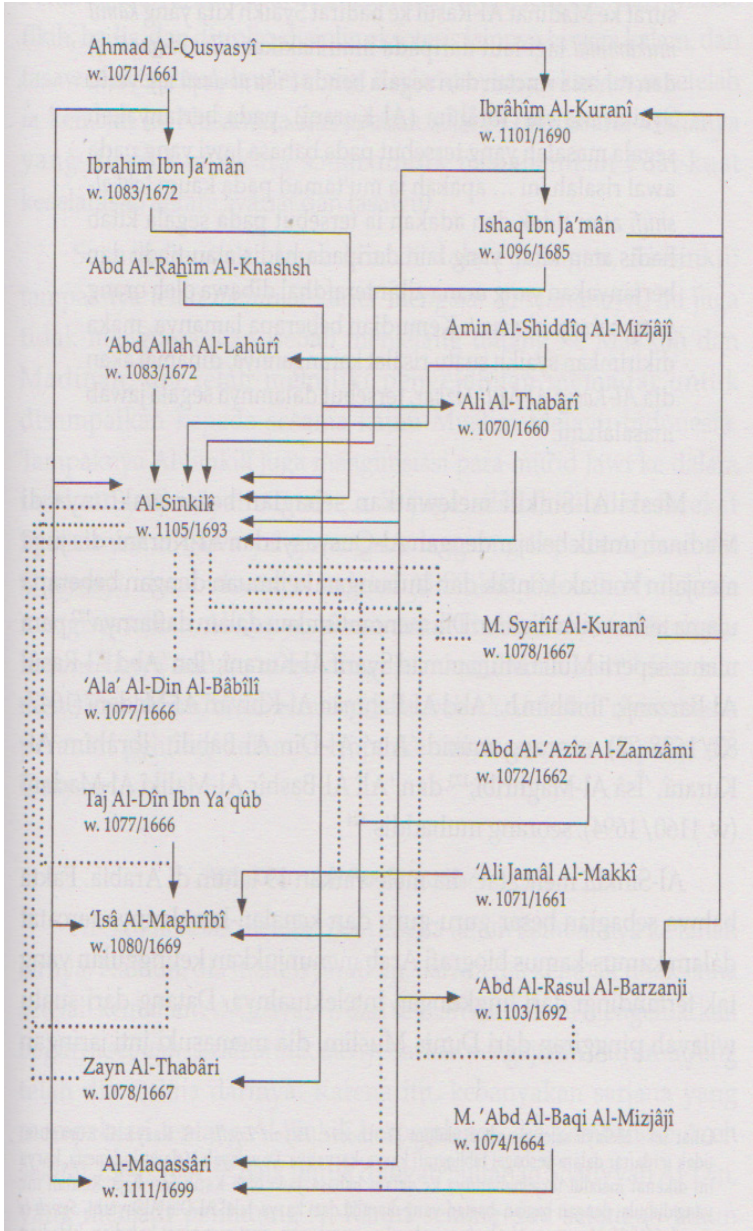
Ahmad Al-Qusyasyî
w. 1071/1661

Ibrâhîm Al-Kuranî
w. 1101/1690

Ibrahim Ibn Ja'mân
w. 1083/1672

Ishaq Ibn Ja'mân
w. 1096/1685

'Abd Al-Rahîm Al-Khashsh

Amin Al-Shiddîq Al-Mizjâjî

'Abd Allah Al-Lahûrî
w. 1083/1672

'Ali Al-Thabârî
w. 1070/1660

Al-Sinkilî
w. 1105/1693

M. Syarif Al-Kuranî
w. 1078/1667

'Ala' Al-Din Al-Bâbilî
w. 1077/1666

'Abd Al-'Azîz Al-Zamzâmi
w. 1072/1662

Taj Al-Dîn Ibn Ya'qûb
w. 1077/1666

'Ali Jamâl Al-Makkî
w. 1071/1661

'Isâ Al-Maghribî
w. 1080/1669

'Abd Al-Rasul Al-Barzanji
w. 1103/1692

Zayn Al-Thabârî
w. 1078/1667

M. 'Abd Al-Baqi Al-Mizjâjî
w. 1074/1664

Al-Maqassârî
w. 1111/1699